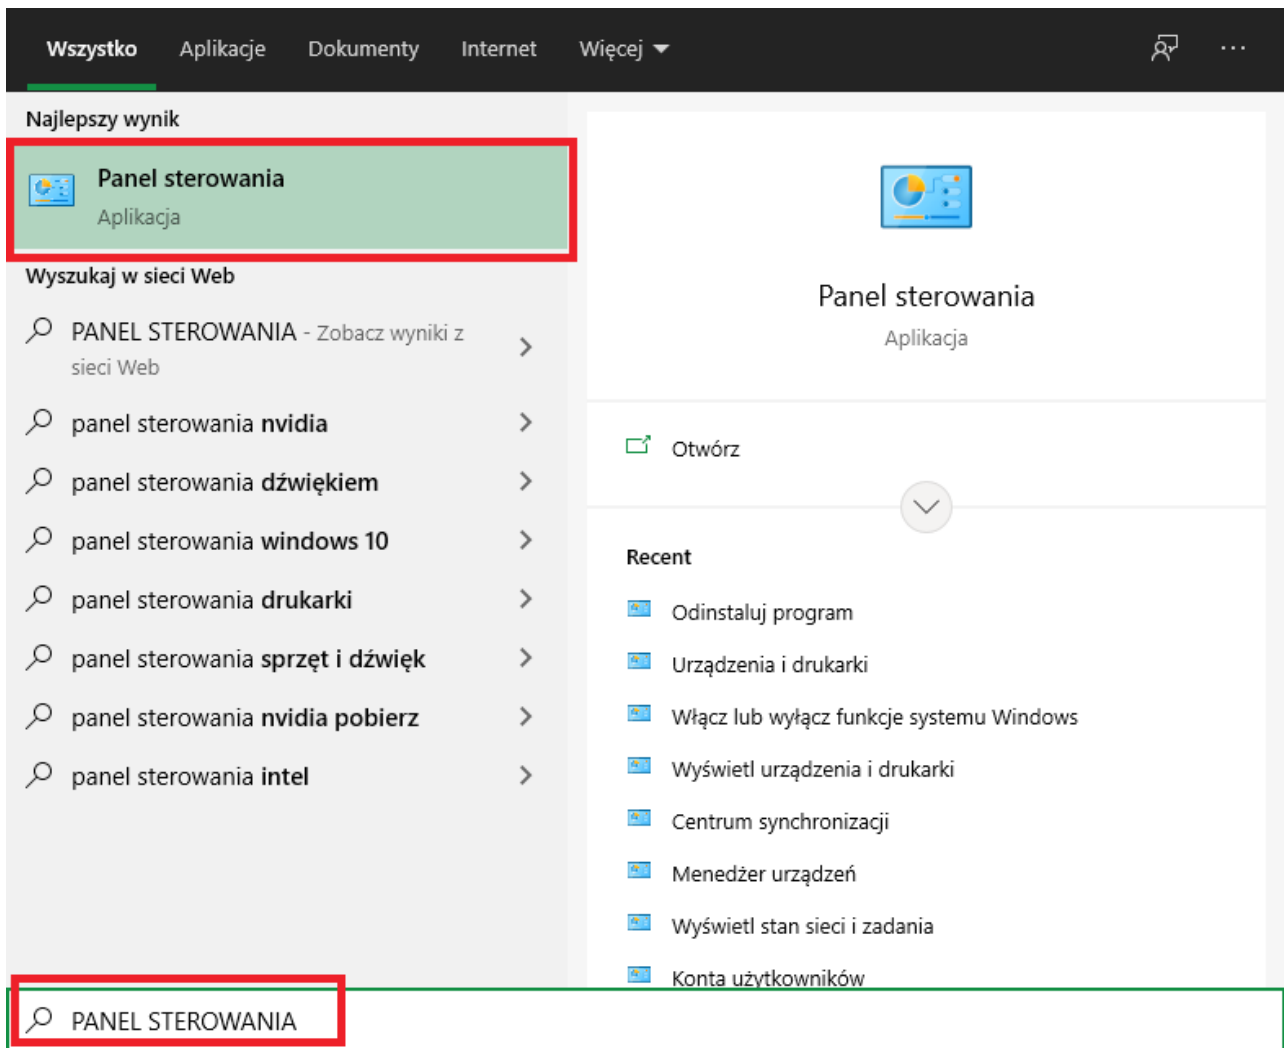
Wszystko Aplikacje Dokumenty Internet Więcej ···

Najlepszy wynik

Panel sterowania
Aplikacja

Wyszukaj w sieci Web

PANEL STEROWANIA - Zobacz wyniki z sieci Web

panel sterowania nvidia

panel sterowania dźwiękiem

panel sterowania windows 10

panel sterowania drukarki

panel sterowania sprzęt i dźwięk

panel sterowania nvidia pobierz

panel sterowania intel

Panel sterowania
Aplikacja

Otwórz

Recent

Odinstaluj program

Urządzenia i drukarki

Włącz lub wyłącz funkcje systemu Windows

Wyświetl urządzenia i drukarki

Centrum synchronizacji

Menedżer urządzeń

Wyświetl stan sieci i zadania

Konta użytkowników

PANEL STEROWANIA